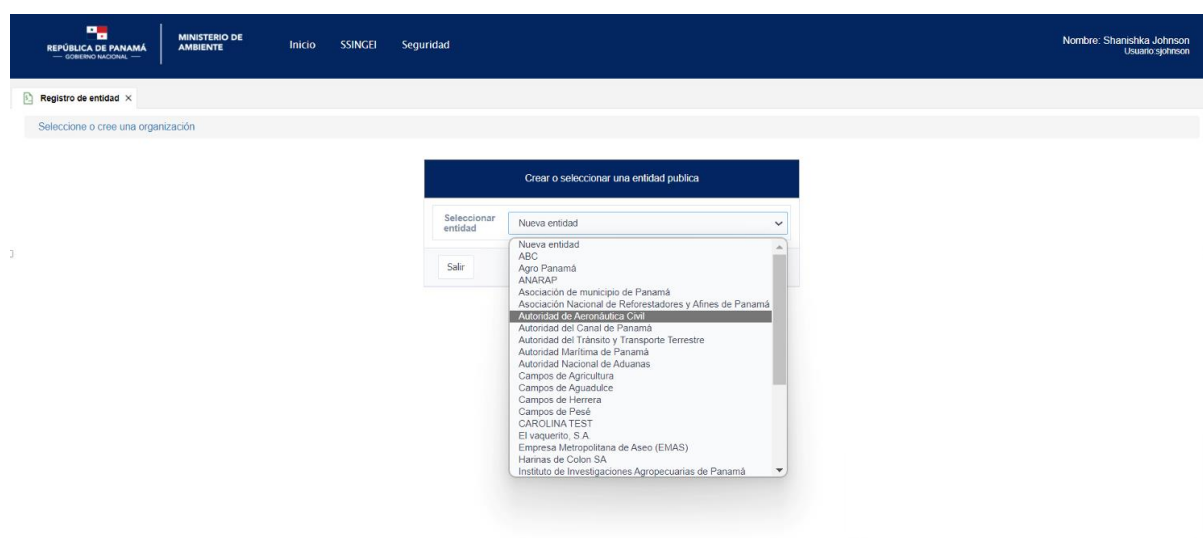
REPÚBLICA DE PANAMÁ
— GOBIERNO NACIONAL —
MINISTERIO DE AMBIENTE
Inicio SSINGEI Seguridad
Nombre: Shanishka Johnson
Usuario:sjohnson

Registro de entidad ×

Seleccione o cree una organización

Crear o seleccionar una entidad publica

Seleccionar entidad
Nueva entidad

Salir

Nueva entidad
ABC
Agro Panamá
ANARAP
Asociación de municipio de Panamá
Asociación Nacional de Reforestadores y Afines de Panamá
Autoridad de Aeronáutica Civil
Autoridad del Canal de Panamá
Autoridad del Tránsito y Transporte Terrestre
Autoridad Marítima de Panamá
Autoridad Nacional de Aduanas
Campos de Agricultura
Campos de Aguadulce
Campos de Herrera
Campos de Pesé
CAROLINA TEST
El vaquerito, S.A
Empresa Metropolitana de Aseo (EMAS)
Harinas de Colon SA
Instituto de Investigaciones Agropecuarias de Panamá